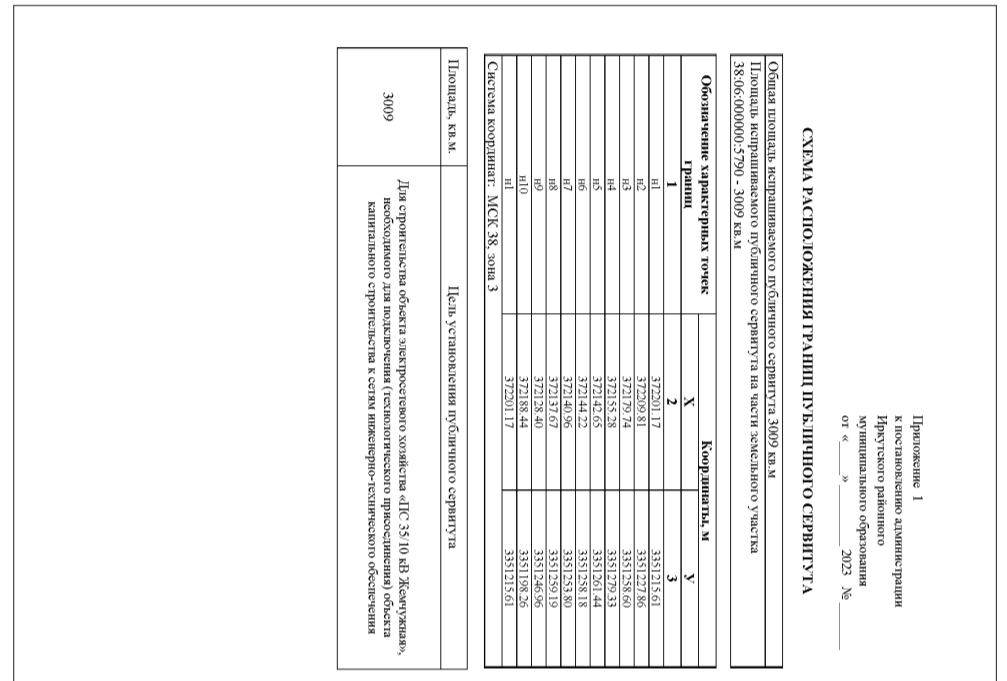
Приложение 1
к постановлению администрации
Иркутского районного
муниципального образования
от « ___ » ________ 2023 № ______

СХЕМА РАСПОЛОЖЕНИЯ ГРАНИЦ ПУБЛИЧНОГО СЕРВИТУТА

Общая площадь испрашиваемого публичного сервитута 3009 кв.м
Площадь испрашиваемого публичного сервитута на части земельного участка 38:06:000000:5790 - 3009 кв.м

| Обозначение характерных точек границ | Координаты, м X | Координаты, м Y |
|---|---|---|
| 1 | 2 | 3 |
| н1 | 372201.17 | 3351215.61 |
| н2 | 372209.81 | 3351227.86 |
| н3 | 372179.74 | 3351258.60 |
| н4 | 372155.28 | 3351279.33 |
| н5 | 372142.65 | 3351261.44 |
| н6 | 372144.22 | 3351258.18 |
| н7 | 372140.96 | 3351253.80 |
| н8 | 372137.67 | 3351259.19 |
| н9 | 372128.40 | 3351246.96 |
| н10 | 372188.44 | 3351198.26 |
| н1 | 372201.17 | 3351215.61 |

Система координат: МСК 38, зона 3

| Площадь, кв.м. | Цель установления публичного сервитута |
|---|---|
| 3009 | Для строительства объекта электросетевого хозяйства «ПС 35/10 кВ Жемчужная», необходимого для подключения (технологического присоединения) объекта капитального строительства к сетям инженерно-технического обеспечения |